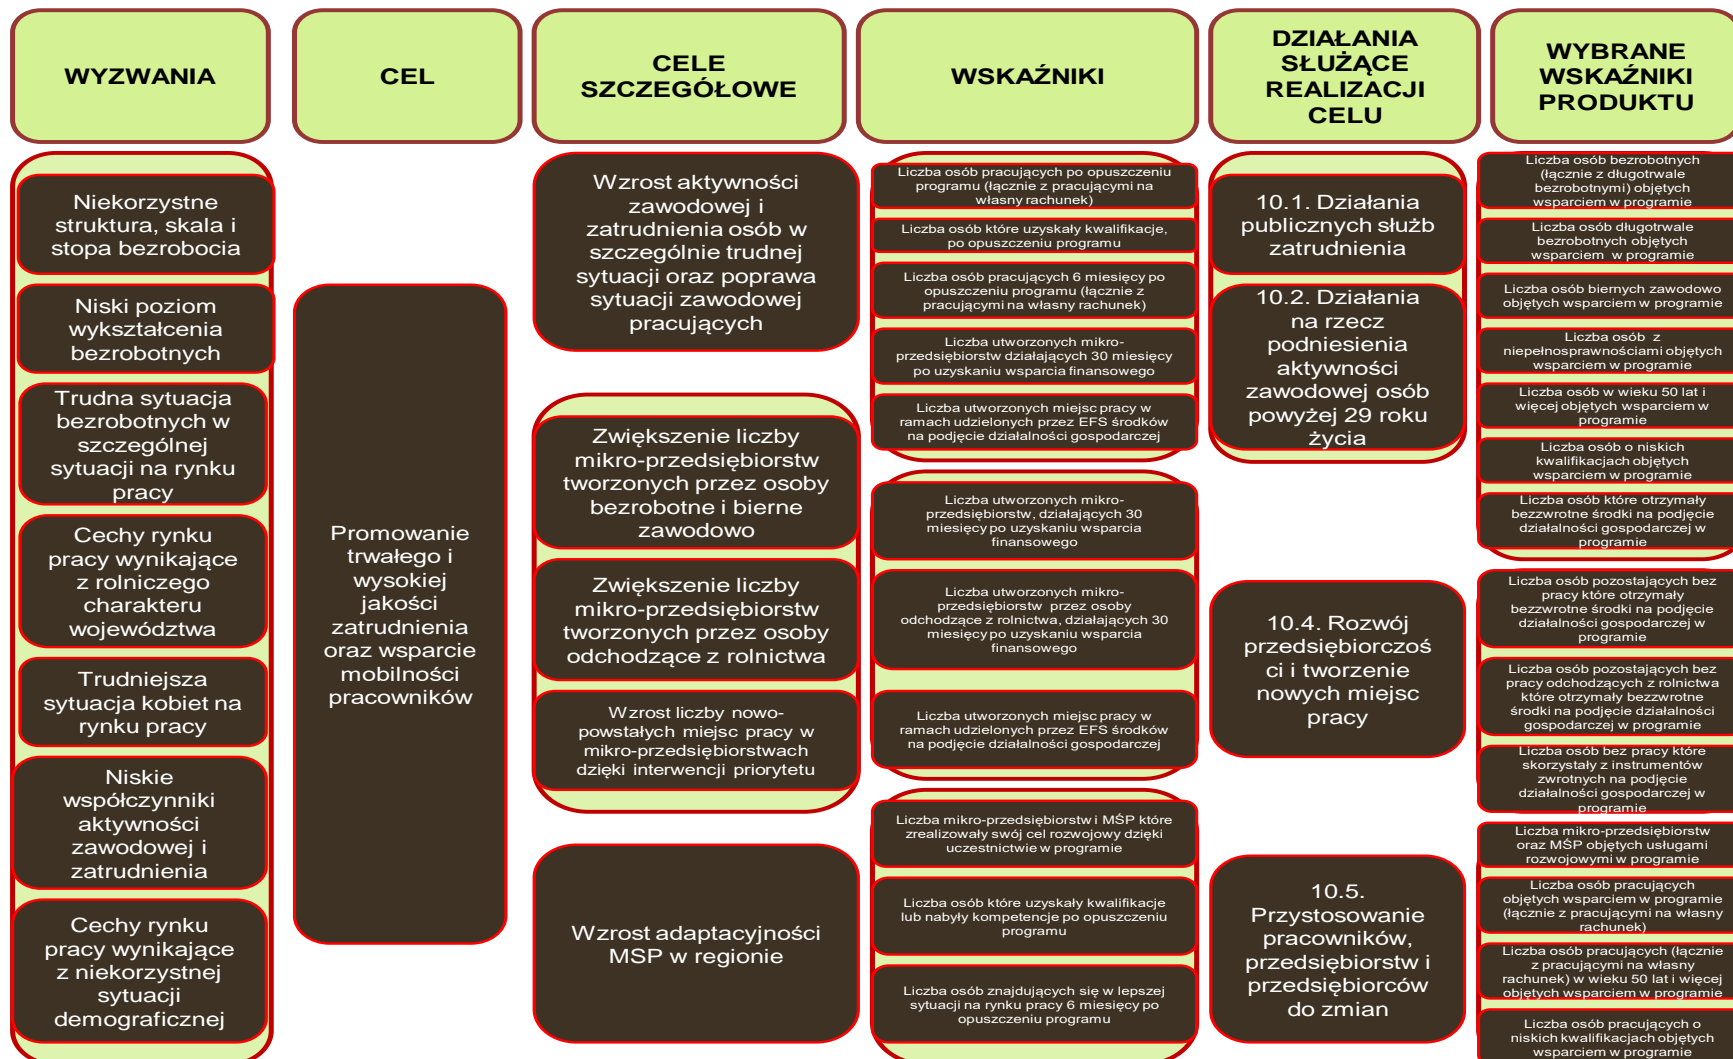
WYZWANIA

Niekorzystne struktura, skala i stopa bezrobocia

Niski poziom wykształcenia bezrobotnych

Trudna sytuacja bezrobotnych w szczególnej sytuacji na rynku pracy

Cechy rynku pracy wynikające z rolniczego charakteru województwa

Trudniejsza sytuacja kobiet na rynku pracy

Niskie współczynniki aktywności zawodowej i zatrudnienia

Cechy rynku pracy wynikające z niekorzystnej sytuacji demograficznej

CEL

Promowanie trwałego i wysokiej jakości zatrudnienia oraz wsparcie mobilności pracowników

CELE SZCZEGÓŁOWE

Wzrost aktywności zawodowej i zatrudnienia osób w szczególnie trudnej sytuacji oraz poprawa sytuacji zawodowej pracujących

Zwiększenie liczby mikro-przedsiębiorstw tworzonych przez osoby bezrobotne i bierne zawodowo

Zwiększenie liczby mikro-przedsiębiorstw tworzonych przez osoby odchodzące z rolnictwa

Wzrost liczby nowo-powstałych miejsc pracy w mikro-przedsiębiorstwach dzięki interwencji priorytetu

Wzrost adaptacyjności MSP w regionie

WSKAŹNIKI

Liczba osób pracujących po opuszczeniu programu (łącznie z pracującymi na własny rachunek)

Liczba osób które uzyskały kwalifikacje, po opuszczeniu programu

Liczba osób pracujących 6 miesięcy po opuszczeniu programu (łącznie z pracującymi na własny rachunek)

Liczba utworzonych mikro-przedsiębiorstw działających 30 miesięcy po uzyskaniu wsparcia finansowego

Liczba utworzonych miejsc pracy w ramach udzielonych przez EFS środków na podjęcie działalności gospodarczej

Liczba utworzonych mikro-przedsiębiorstw, działających 30 miesięcy po uzyskaniu wsparcia finansowego

Liczba utworzonych mikro-przedsiębiorstw przez osoby odchodzące z rolnictwa, działających 30 miesięcy po uzyskaniu wsparcia finansowego

Liczba utworzonych miejsc pracy w ramach udzielonych przez EFS środków na podjęcie działalności gospodarczej

Liczba mikro-przedsiębiorstw i MŚP które zrealizowały swój cel rozwojowy dzięki uczestnictwie w programie

Liczba osób które uzyskały kwalifikacje lub nabyły kompetencje po opuszczeniu programu

Liczba osób znajdujących się w lepszej sytuacji na rynku pracy 6 miesięcy po opuszczeniu programu

DZIAŁANIA SŁUŻĄCE REALIZACJI CELU

10.1. Działania publicznych służb zatrudnienia

10.2. Działania na rzecz podniesienia aktywności zawodowej osób powyżej 29 roku życia

10.4. Rozwój przedsiębiorczości i tworzenie nowych miejsc pracy

10.5. Przystosowanie pracowników, przedsiębiorstw i przedsiębiorców do zmian

WYBRANE WSKAŹNIKI PRODUKTU

Liczba osób bezrobotnych (łącznie z długotrwale bezrobotnymi) objętych wsparciem w programie

Liczba osób długotrwale bezrobotnych objętych wsparciem w programie

Liczba osób biernych zawodowo objętych wsparciem w programie

Liczba osób z niepełnosprawnościami objętych wsparciem w programie

Liczba osób w wieku 50 lat i więcej objętych wsparciem w programie

Liczba osób o niskich kwalifikacjach objętych wsparciem w programie

Liczba osób które otrzymały bezzwrotne środki na podjęcie działalności gospodarczej w programie

Liczba osób pozostających bez pracy które otrzymały bezzwrotne środki na podjęcie działalności gospodarczej w programie

Liczba osób pozostających bez pracy odchodzących z rolnictwa które otrzymały bezzwrotne środki na podjęcie działalności gospodarczej w programie

Liczba osób bez pracy które skorzystały z instrumentów zwrotnych na podjęcie działalności gospodarczej w programie

Liczba mikro-przedsiębiorstw oraz MŚP objętych usługami rozwojowymi w programie

Liczba osób pracujących objętych wsparciem w programie (łącznie z pracującymi na własny rachunek)

Liczba osób pracujących (łącznie z pracującymi na własny rachunek) w wieku 50 lat i więcej objętych wsparciem w programie

Liczba osób pracujących o niskich kwalifikacjach objętych wsparciem w programie